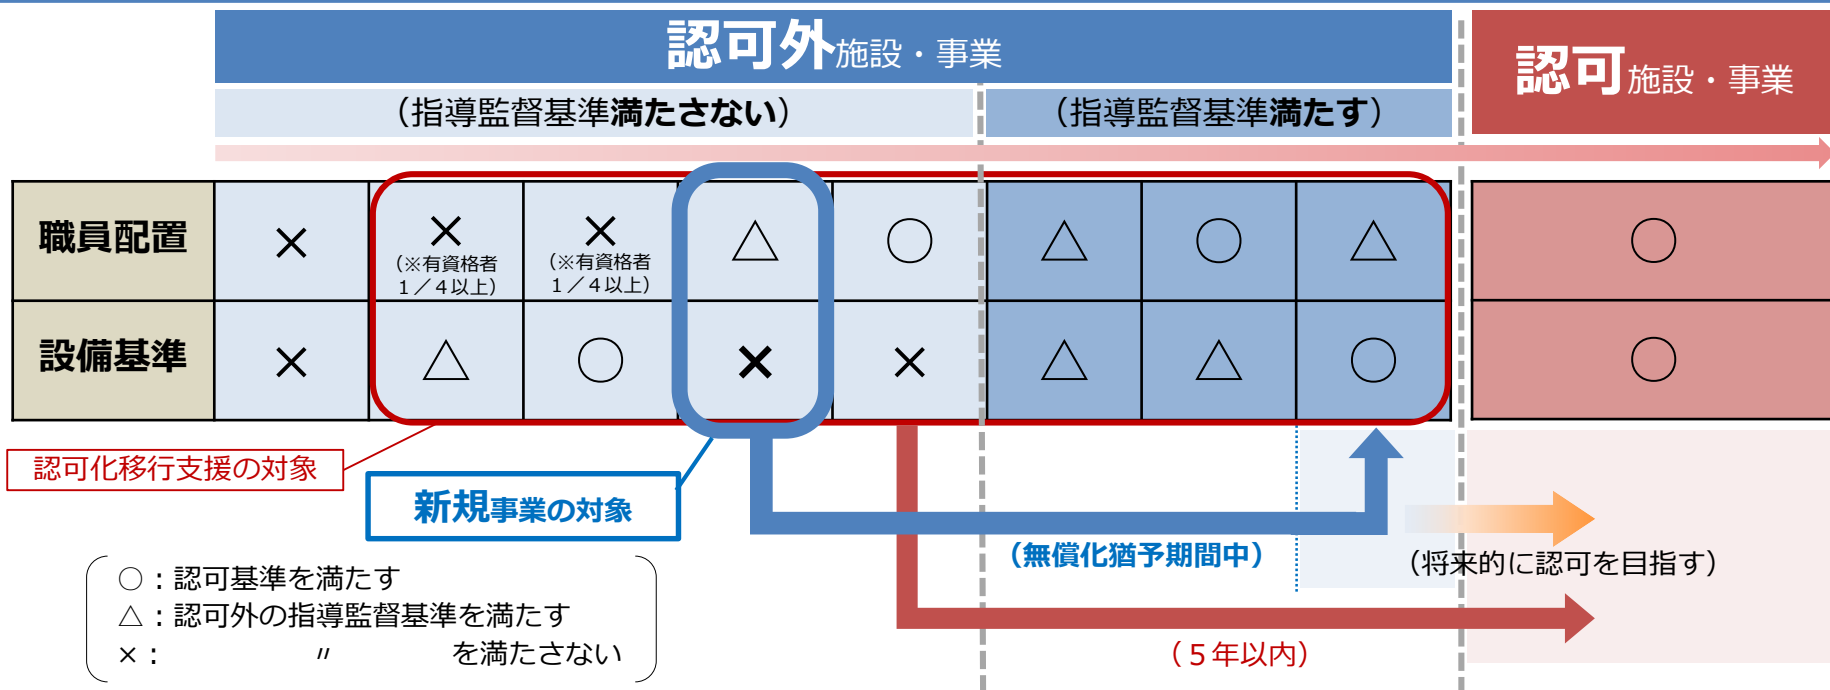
認可外施設・事業

認可施設・事業

（指導監督基準満たさない）

（指導監督基準満たす）

| | | | | | | | | | |
|---|---|---|---|---|---|---|---|---|---|
| 職員配置 | × | ×（※有資格者1／4以上） | ×（※有資格者1／4以上） | △ | ○ | △ | ○ | △ | ○ |
| 設備基準 | × | △ | ○ | × | × | △ | △ | ○ | ○ |

認可化移行支援の対象

新規事業の対象

（無償化猶予期間中）

（将来的に認可を目指す）

（５年以内）

○：認可基準を満たす
△：認可外の指導監督基準を満たす
×：　　　〃　　　を満たさない